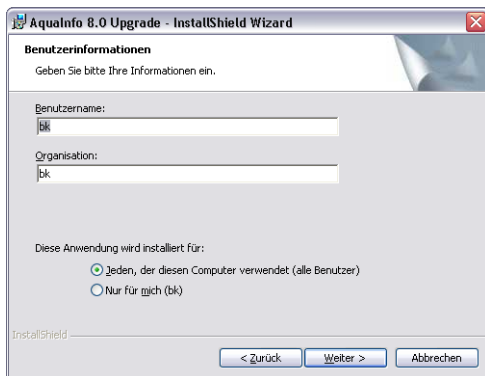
AquaInfo 8.0 Upgrade - InstallShield Wizard

Benutzerinformationen

Geben Sie bitte Ihre Informationen ein.

Benutzername:

bk

Organisation:

bk

Diese Anwendung wird installiert für:

Jeden, der diesen Computer verwendet (alle Benutzer)

Nur für mich (bk)

InstallShield

< Zurück

Weiter >

Abbrechen